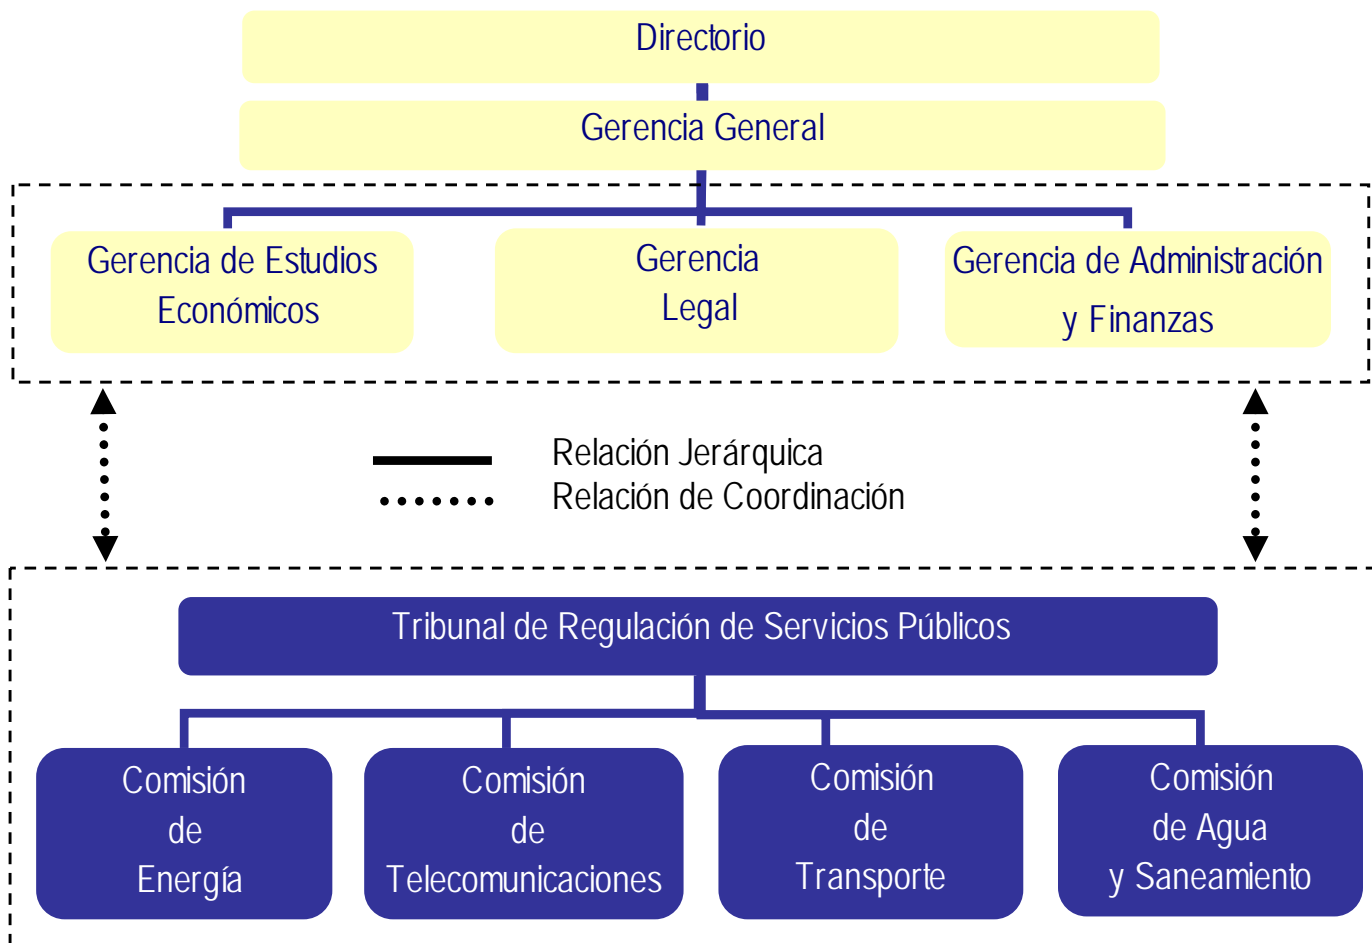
Directorio

Gerencia General

Gerencia de Estudios Económicos

Gerencia Legal

Gerencia de Administración y Finanzas

Relación Jerárquica
Relación de Coordinación

Tribunal de Regulación de Servicios Públicos

Comisión de Energía

Comisión de Telecomunicaciones

Comisión de Transporte

Comisión de Agua y Saneamiento